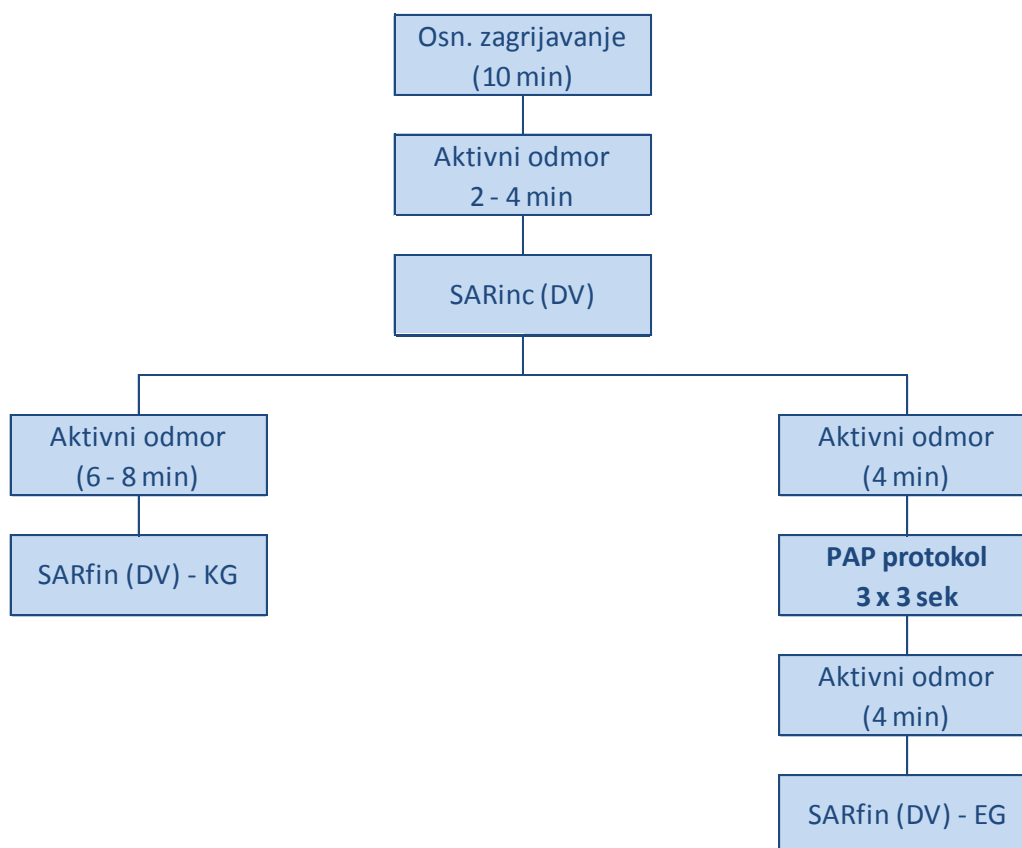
Osn. zagrijavanje
(10 min)

Aktivni odmor
2 - 4 min

SARinc (DV)

Aktivni odmor
(6 - 8 min)

SARfin (DV) - KG

Aktivni odmor
(4 min)

**PAP protokol**
**3 x 3 sek**

Aktivni odmor
(4 min)

SARfin (DV) - EG